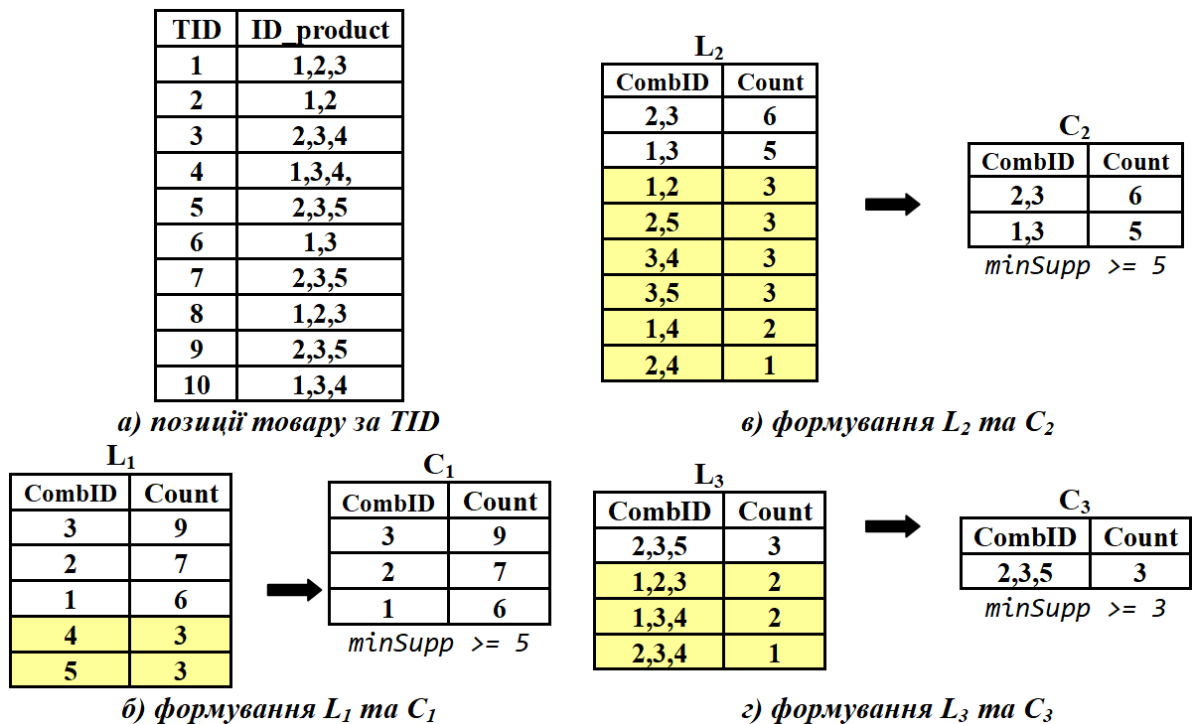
| TID | ID_product |
|---|---|
| 1 | 1,2,3 |
| 2 | 1,2 |
| 3 | 2,3,4 |
| 4 | 1,3,4, |
| 5 | 2,3,5 |
| 6 | 1,3 |
| 7 | 2,3,5 |
| 8 | 1,2,3 |
| 9 | 2,3,5 |
| 10 | 1,3,4 |

а) позиції товару за TID

$L_2$

| CombID | Count |
|---|---|
| 2,3 | 6 |
| 1,3 | 5 |
| 1,2 | 3 |
| 2,5 | 3 |
| 3,4 | 3 |
| 3,5 | 3 |
| 1,4 | 2 |
| 2,4 | 1 |

$C_2$

| CombID | Count |
|---|---|
| 2,3 | 6 |
| 1,3 | 5 |

minSupp >= 5

в) формування $L_2$ та $C_2$

$L_1$

| CombID | Count |
|---|---|
| 3 | 9 |
| 2 | 7 |
| 1 | 6 |
| 4 | 3 |
| 5 | 3 |

$C_1$

| CombID | Count |
|---|---|
| 3 | 9 |
| 2 | 7 |
| 1 | 6 |

minSupp >= 5

б) формування $L_1$ та $C_1$

$L_3$

| CombID | Count |
|---|---|
| 2,3,5 | 3 |
| 1,2,3 | 2 |
| 1,3,4 | 2 |
| 2,3,4 | 1 |

$C_3$

| CombID | Count |
|---|---|
| 2,3,5 | 3 |

minSupp >= 3

г) формування $L_3$ та $C_3$